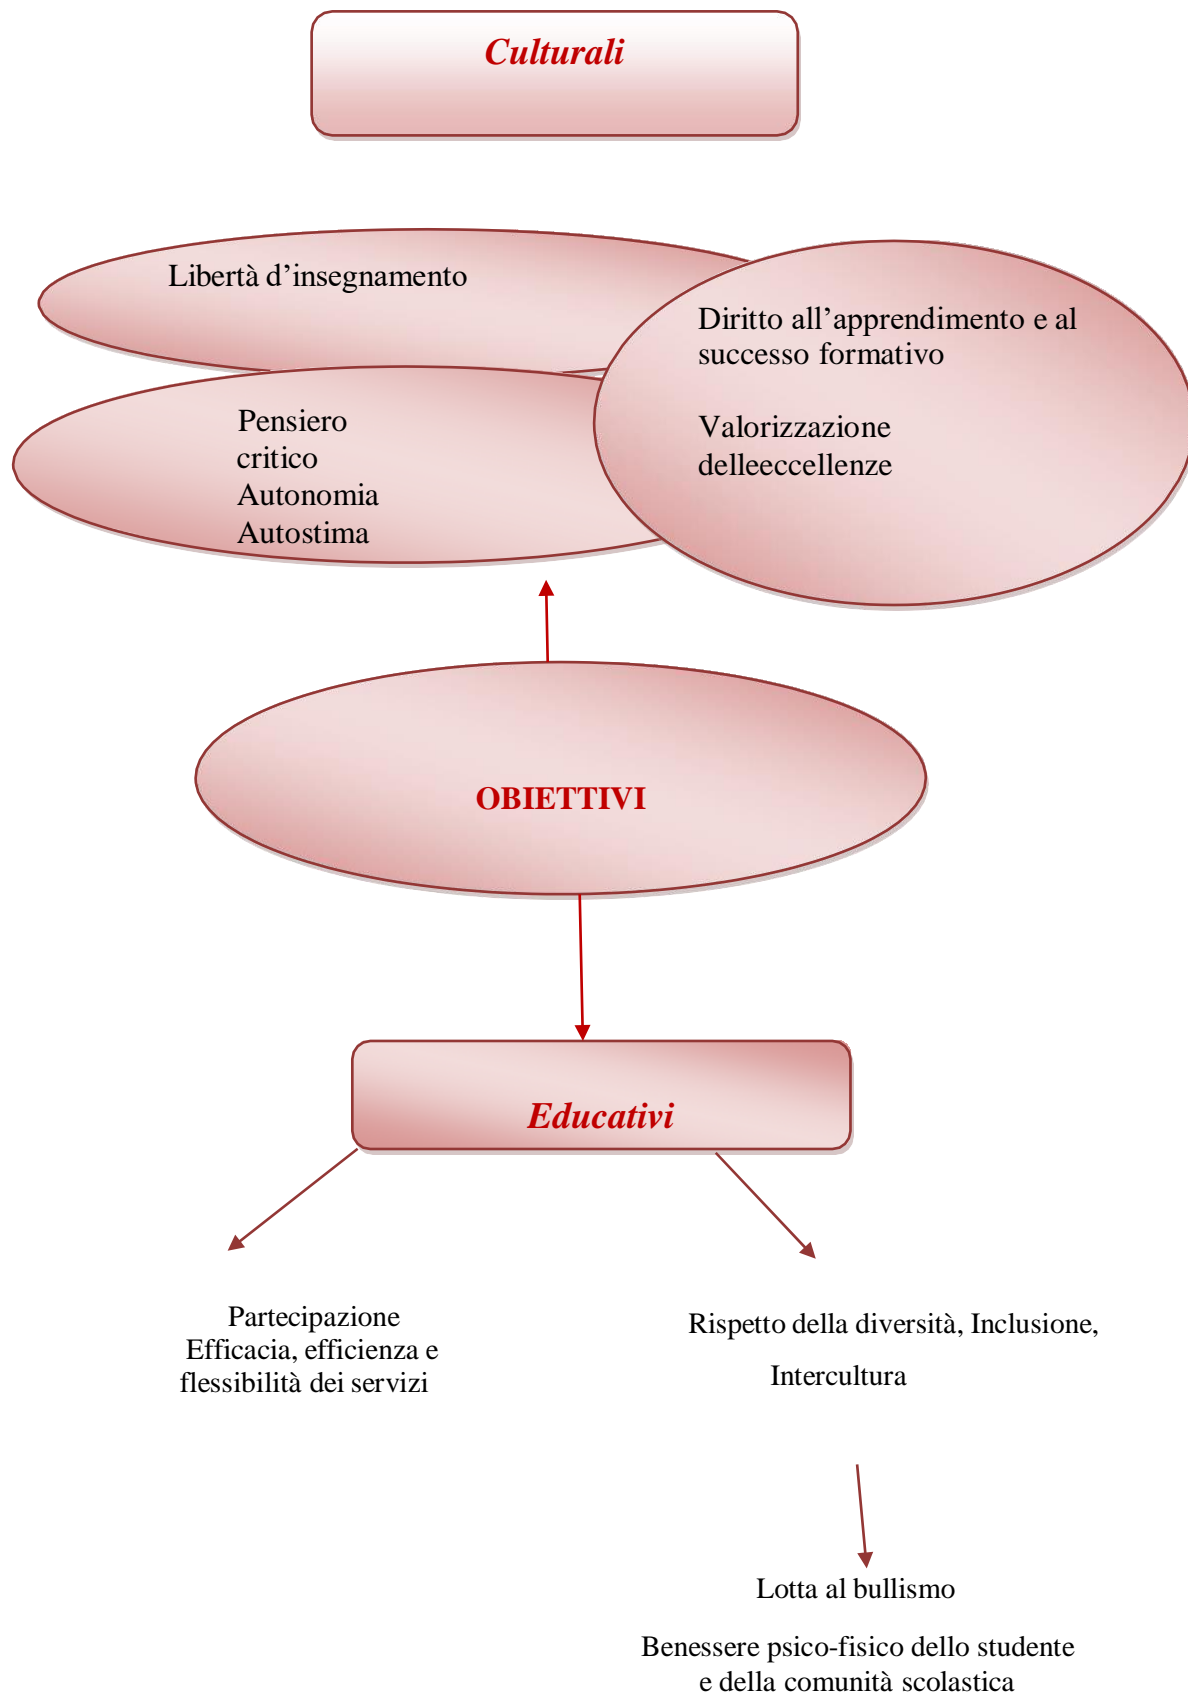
Culturali

Libertà d’insegnamento

Diritto all’apprendimento e al successo formativo

Valorizzazione delleeccellenze

Pensiero critico
Autonomia
Autostima

OBIETTIVI

Educativi

Partecipazione
Efficacia, efficienza e flessibilità dei servizi

Rispetto della diversità, Inclusione,

Intercultura

Lotta al bullismo

Benessere psico-fisico dello studente e della comunità scolastica